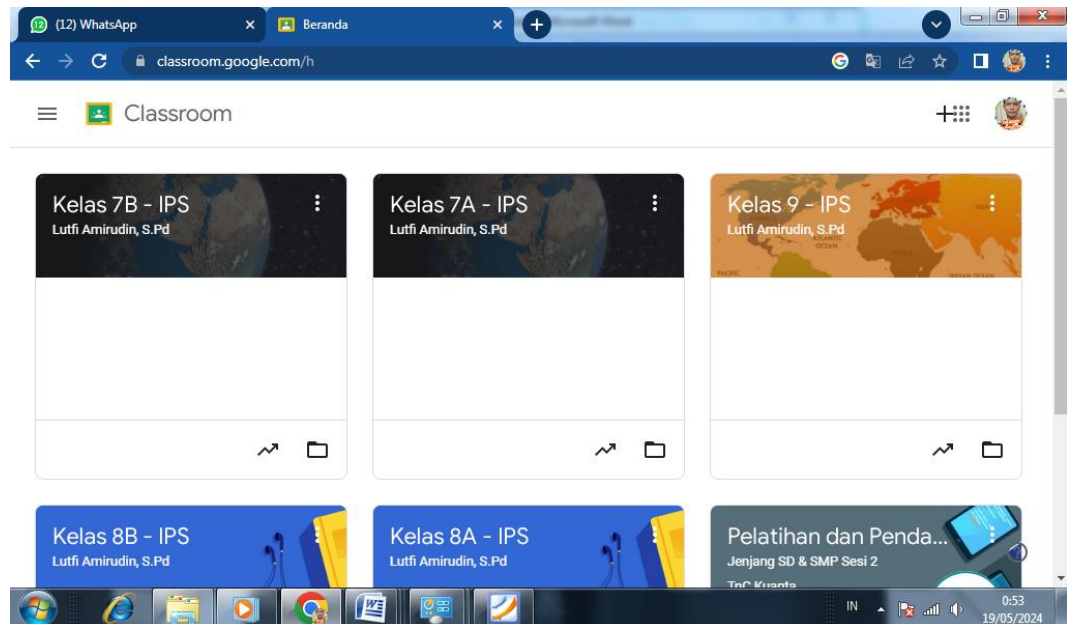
(12) WhatsApp
Beranda
classroom.google.com/h

Classroom

Kelas 7B - IPS
Lutfi Amirudin, S.Pd

Kelas 7A - IPS
Lutfi Amirudin, S.Pd

Kelas 9 - IPS
Lutfi Amirudin, S.Pd

Kelas 8B - IPS
Lutfi Amirudin, S.Pd

Kelas 8A - IPS
Lutfi Amirudin, S.Pd

Pelatihan dan Penda...
Jenjang SD & SMP Sesi 2
TnC Kuanta

IN
0:53
19/05/2024